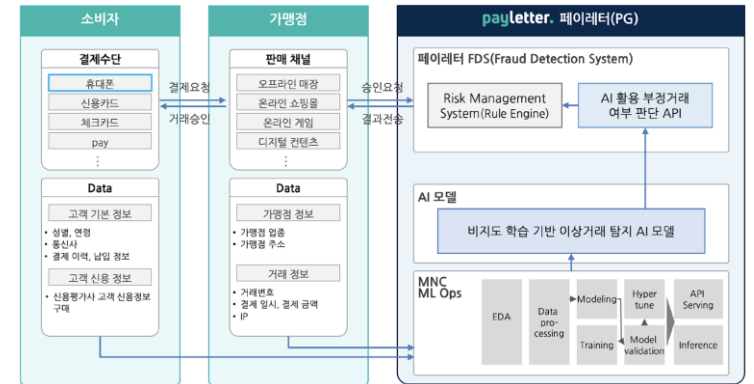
소비자

결제수단

휴대폰

신용카드

체크카드

pay

⋮

Data

고객 기본 정보

- 성별, 연령
- 통신사
- 결제 이력, 납입 정보

고객 신용 정보

- 신용평가사 고객 신용정보 구매

결제요청

거래승인

가맹점

판매 채널

오프라인 매장

온라인 쇼핑몰

온라인 게임

디지털 컨텐츠

⋮

Data

가맹점 정보

- 가맹점 업종
- 가맹점 주소

거래 정보

- 거래번호
- 결제 일시, 결제 금액
- IP

승인요청

결과전송

payletter 페이레터(PG)

페이레터 FDS(Fraud Detection System)

Risk Management System(Rule Engine)

AI 활용 부정거래 여부 판단 API

AI 모델

비지도 학습 기반 이상거래 탐지 AI 모델

MNC ML Ops

EDA

Data processing

Modeling

Hyper tune

Training

Model validation

API Serving

Inference